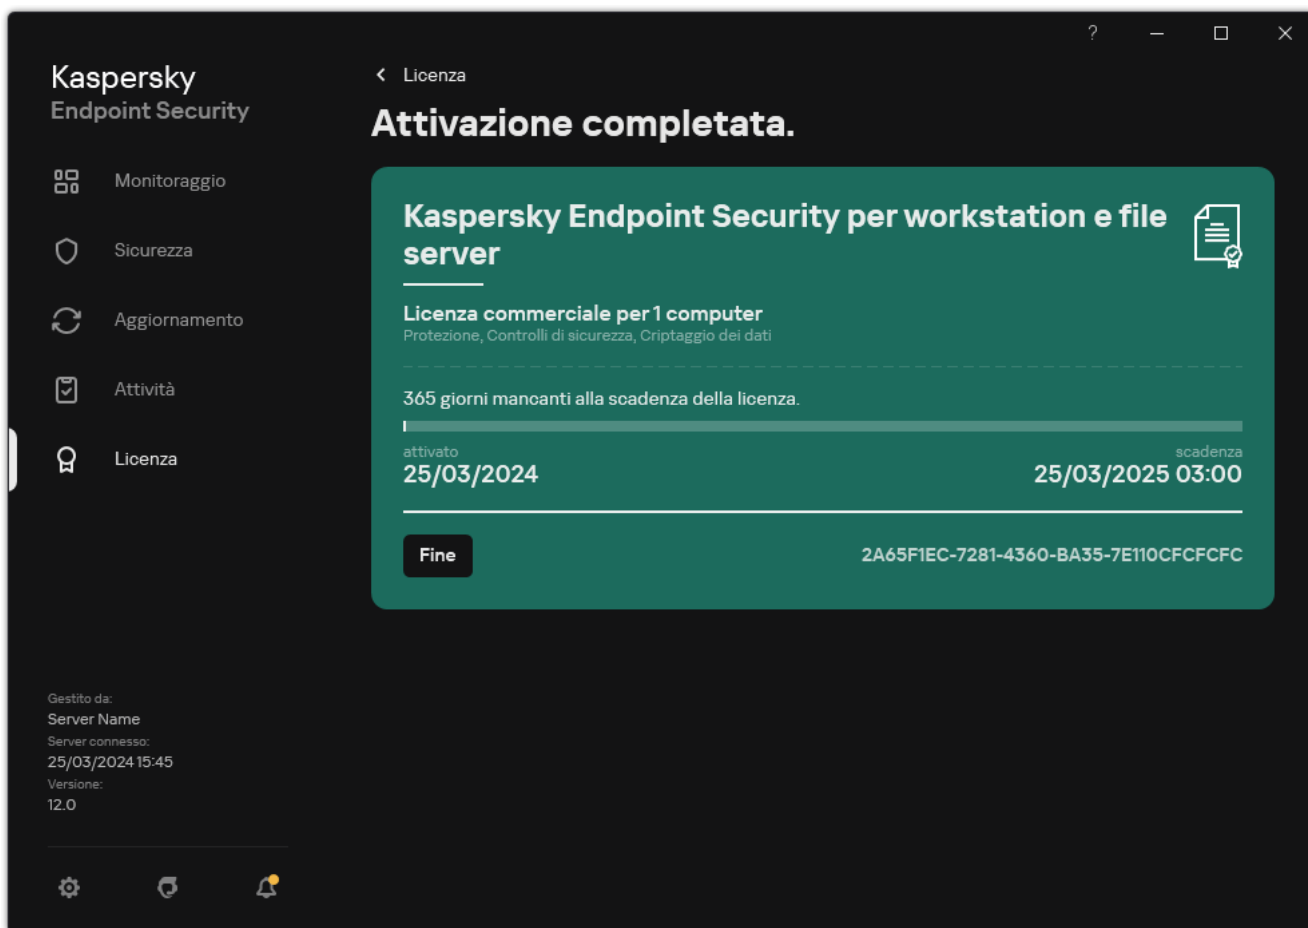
?

Kaspersky
Endpoint Security

Monitoraggio

Sicurezza

Aggiornamento

Attività

Licenza

Gestito da:
Server Name
Server connesso:
25/03/2024 15:45
Versione:
12.0

Licenza

Attivazione completata.

Kaspersky Endpoint Security per workstation e file server

Licenza commerciale per 1 computer
Protezione, Controlli di sicurezza, Criptaggio dei dati

365 giorni mancanti alla scadenza della licenza.

attivato
25/03/2024

scadenza
25/03/2025 03:00

Fine

2A65F1EC-7281-4360-BA35-7E110CFCFCFC